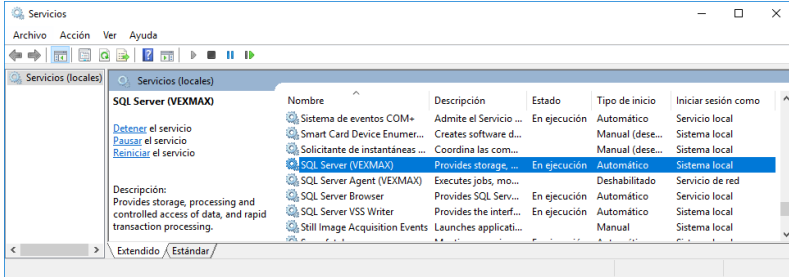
Servicios

Archivo Acción Ver Ayuda

Servicios (locales)

Servicios (locales)

SQL Server (VEXMAX)

Detener el servicio
Pausar el servicio
Reiniciar el servicio

Descripción:
Provides storage, processing and controlled access of data, and rapid transaction processing.

| Nombre | Descripción | Estado | Tipo de inicio | Iniciar sesión como |
|---|---|---|---|---|
| Sistema de eventos COM+ | Admite el Servicio ... | En ejecución | Automático | Servicio local |
| Smart Card Device Enumer... | Creates software d... | | Manual (dese... | Sistema local |
| Solicitante de instantáneas ... | Coordina las com... | | Manual (dese... | Sistema local |
| SQL Server (VEXMAX) | Provides storage, ... | En ejecución | Automático | Sistema local |
| SQL Server Agent (VEXMAX) | Executes jobs, mo... | | Deshabilitado | Servicio de red |
| SQL Server Browser | Provides SQL Serv... | En ejecución | Automático | Servicio local |
| SQL Server VSS Writer | Provides the interf... | En ejecución | Automático | Sistema local |
| Still Image Acquisition Events | Launches applicati... | | Manual | Sistema local |
| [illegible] | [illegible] | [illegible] | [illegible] | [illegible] |

Extendido Estándar